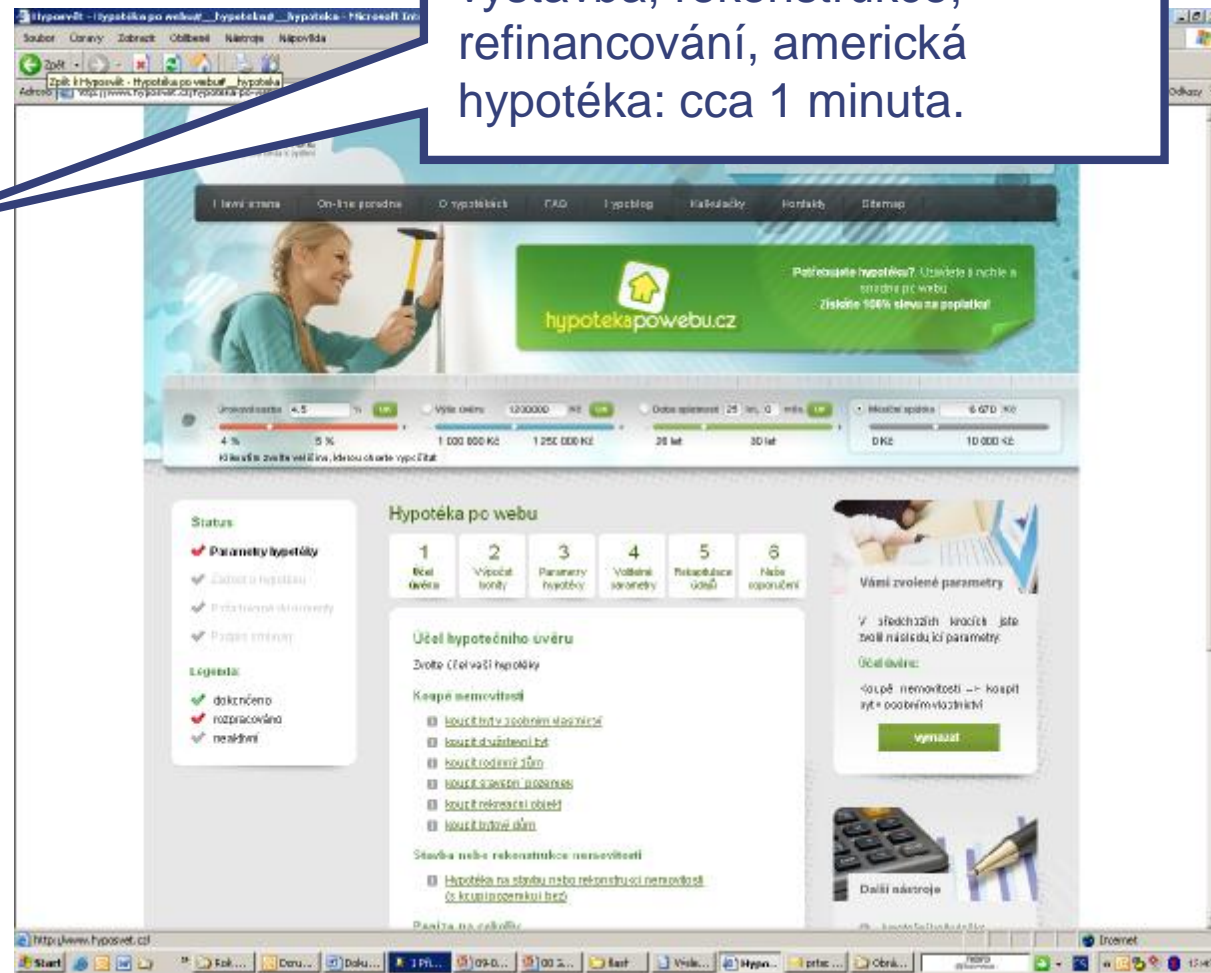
výstavba, rekonstrukce, refinancování, americká hypotéka: cca 1 minuta.

Hyposvět - Hypotéka po webu - hypoteka - Microsoft Internet Explorer

Soubor Úpravy Zobrazit Oblíbené Nástroje Nápověda

Zpět

Zpět k Hyposvět - Hypotéka po webu - hypoteka

Adresa

Odkazy

Hlavní strana On-line poradna O hypotékách FAQ Hypoblog Kalkulačky Kontakty Sitemap

hypotekapowebu.cz

Potřebujete hypotéku? Uzavřete ji rychle a snadno po webu. Získáte 100% slevu na poplatku!

Úroková sazba 4.5 % OK

4 % 5 %

Výše úvěru 1200000 Kč OK

1 000 000 Kč 1 250 000 Kč

Doba splatnost 25 let 0 měs. OK

20 let 30 let

Měsíční splátka 6 670 Kč

0 Kč 10 000 Kč

Kliknutím zvolte veličinu, kterou chcete vypočítat

Status

Parametry hypotéky

Žádost o hypotéku

Požadované dokumenty

Podpis smlouvy

Legenda:

dokončeno

rozpracováno

neaktivní

Hypotéka po webu

| 1 | 2 | 3 | 4 | 5 | 6 |
|---|---|---|---|---|---|
| Účel úvěru | Výpočet bonity | Parametry hypotéky | Volitelné parametry | Rekapitulace údajů | Naše doporučení |

Účel hypotečního úvěru

Zvolte účel vaší hypotéky

Koupě nemovitosti

koupit byt v osobním vlastnictví

koupit družstevní byt

koupit rodinný dům

koupit stavební pozemek

koupit rekreační objekt

koupit bytový dům

Stavba nebo rekonstrukce nemovitosti

Hypotéka na stavbu nebo rekonstrukci nemovitosti (s koupí pozemku i bez)

Peníze na cokoliv

Vámi zvolené parametry

V předchozích krocích jste zvolil následující parametry:

Účel úvěru:

Koupě nemovitosti -> koupit byt v osobním vlastnictví

vymazat

Další nástroje

http://www.hyposvet.cz/

Internet

Start

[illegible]